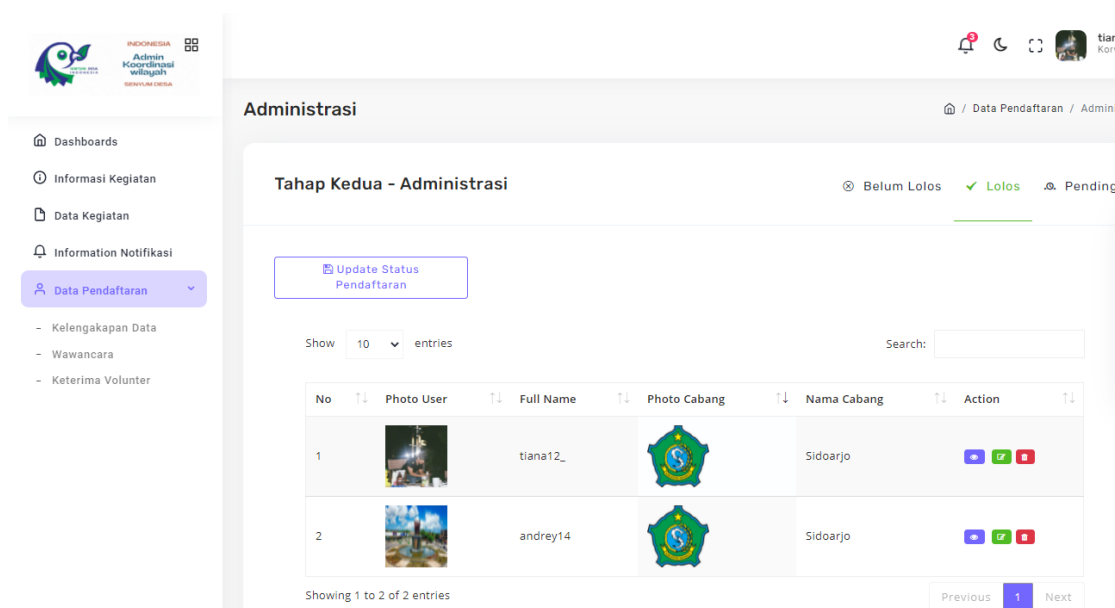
INDONESIA
Admin Koordinasi wilayah
SENYUM DESA

3

tian
Kor

Administrasi

Data Pendaftaran / Admin

Dashboards
Informasi Kegiatan
Data Kegiatan
Information Notifikasi
Data Pendaftaran
- Kelengakapan Data
- Wawancara
- Keterima Volunter

Tahap Kedua - Administrasi

Belum Lolos
Lolos
Pending

Update Status Pendaftaran

Show 10 entries

Search:

| No | Photo User | Full Name | Photo Cabang | Nama Cabang | Action |
|---|---|---|---|---|---|
| 1 | | tiana12_ | | Sidoarjo | |
| 2 | | andrey14 | | Sidoarjo | |

Showing 1 to 2 of 2 entries

Previous 1 Next